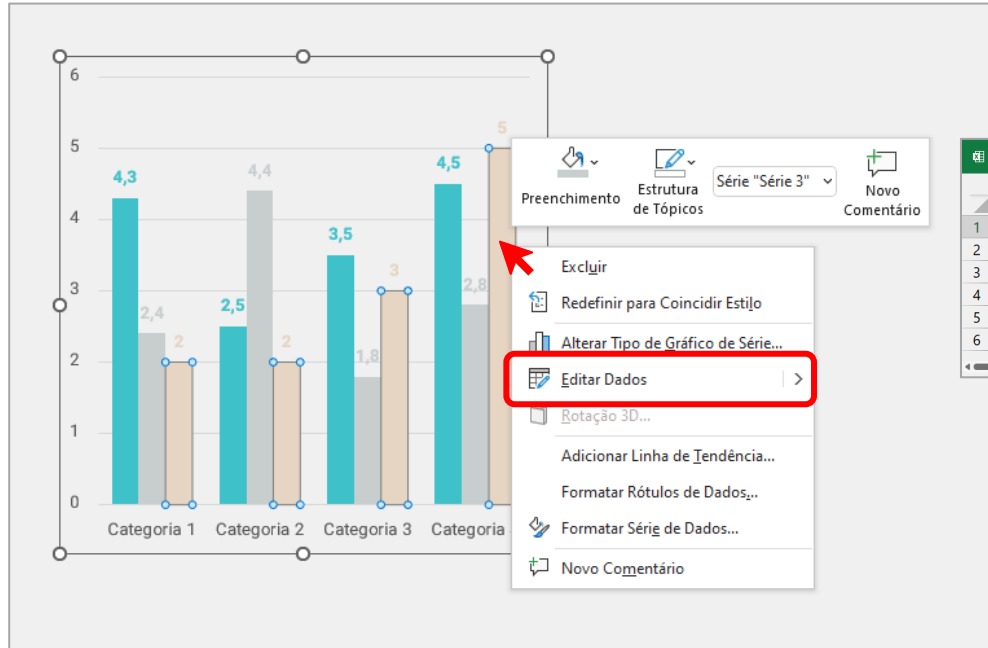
6
5
4
3
2
1
0

4,3
2,4
2
2,5
4,4
2
3,5
1,8
3
4,5
2,8
5

Categoria 1
Categoria 2
Categoria 3
Categoria

Preenchimento
Estrutura de Tópicos
Série "Série 3"
Novo Comentário

Excluir
Redefinir para Coincidir Estilo
Alterar Tipo de Gráfico de Série...
Editar Dados
Rotação 3D...
Adicionar Linha de Tendência...
Formatar Rótulos de Dados...
Formatar Série de Dados...
Novo Comentário

1
2
3
4
5
6